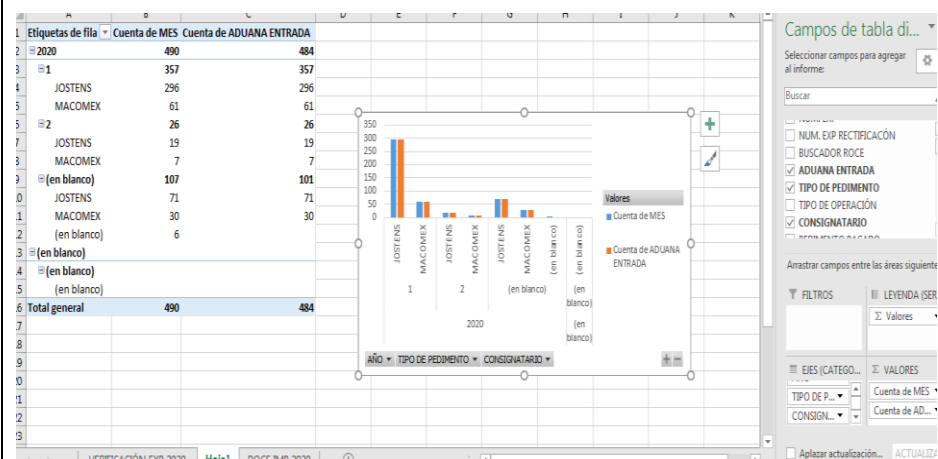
| | A | B | C |
|---|---|---|---|
| 1 | Etiquetas de fila | Cuenta de MES | Cuenta de ADUANA ENTRADA |
| 2 | ⊟2020 | 490 | 484 |
| 3 | ⊟1 | 357 | 357 |
| 4 | JOSTENS | 296 | 296 |
| 5 | MACOMEX | 61 | 61 |
| 6 | ⊟2 | 26 | 26 |
| 7 | JOSTENS | 19 | 19 |
| 8 | MACOMEX | 7 | 7 |
| 9 | ⊟(en blanco) | 107 | 101 |
| 10 | JOSTENS | 71 | 71 |
| 11 | MACOMEX | 30 | 30 |
| 12 | (en blanco) | 6 | |
| 13 | ⊟(en blanco) | | |
| 14 | ⊟(en blanco) | | |
| 15 | (en blanco) | | |
| 16 | Total general | 490 | 484 |

350
300
250
200
150
100
50
0

JOSTENS
MACOMEX
JOSTENS
MACOMEX
JOSTENS
MACOMEX
(en blanco)
(en blanco)

1
2
(en blanco)
(en blanco)
2020
(en blanco)

Valores
Cuenta de MES
Cuenta de ADUANA ENTRADA

AÑO ▾ TIPO DE PEDIMENTO ▾ CONSIGNATARIO ▾

Campos de tabla di...
Seleccionar campos para agregar al informe:
Buscar
NUM. EXP RECTIFICACÓN
BUSCADOR ROCE
✓ ADUANA ENTRADA
✓ TIPO DE PEDIMENTO
TIPO DE OPERACIÓN
✓ CONSIGNATARIO
Arrastrar campos entre las áreas siguiente
FILTROS
LEYENDA (SER
Σ Valores
EJES (CATEGO...
Σ VALORES
TIPO DE P...
Cuenta de MES
CONSIGN...
Cuenta de AD...
Aplazar actualización...
ACTUALIZ

VERIFICACIÓN EXP 2020
Hoja1
ROCE IMP 2020